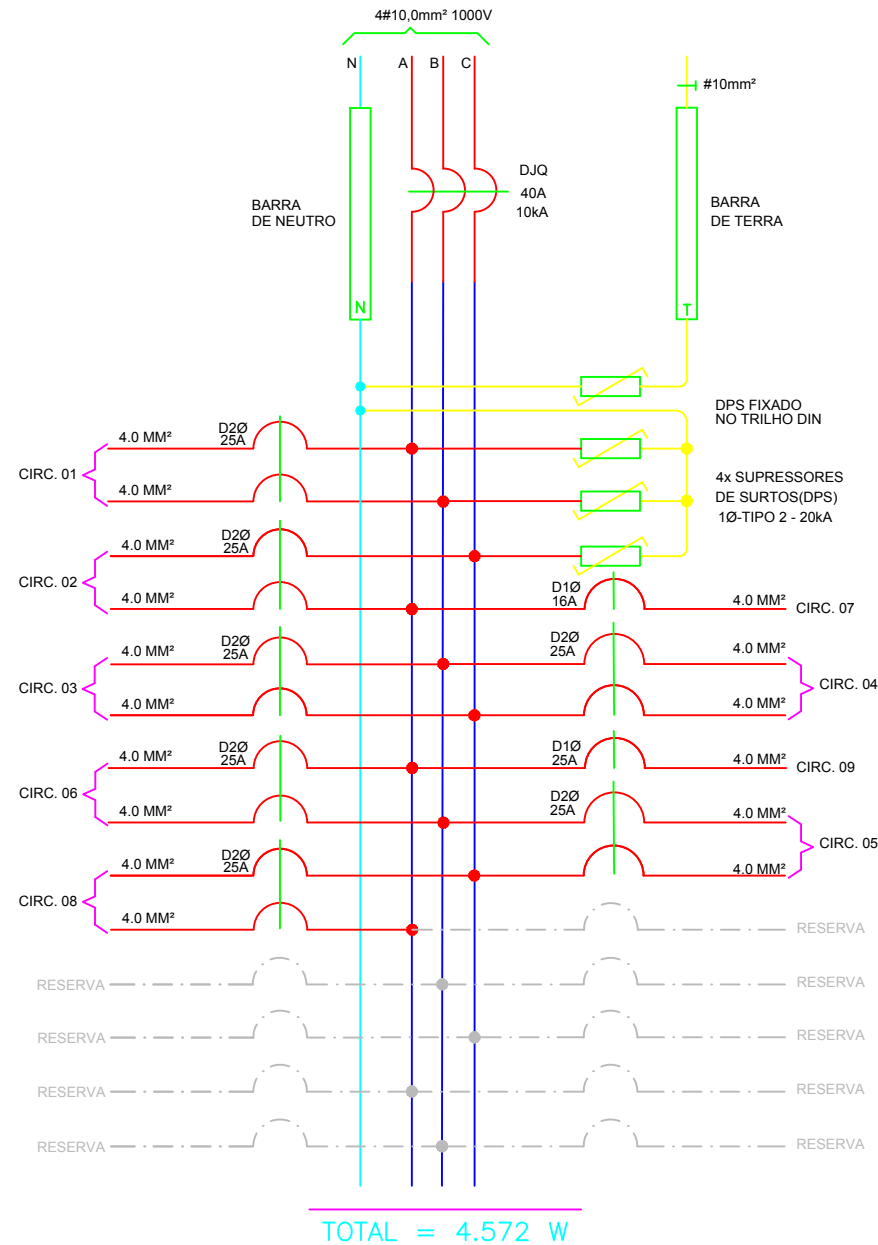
4#10,0mm² 1000V

N A B C

#10mm²

DJQ
40A
10kA

BARRA DE NEUTRO

BARRA DE TERRA

N

T

DPS FIXADO NO TRILHO DIN

4x SUPRESSORES DE SURTOS(DPS) 1Ø-TIPO 2 - 20kA

CIRC. 01
4.0 MM² D2Ø 25A
4.0 MM²

CIRC. 02
4.0 MM² D2Ø 25A
4.0 MM²

D1Ø 16A 4.0 MM² CIRC. 07

CIRC. 03
4.0 MM² D2Ø 25A
4.0 MM²

D2Ø 25A 4.0 MM²
4.0 MM² CIRC. 04

CIRC. 06
4.0 MM² D2Ø 25A
4.0 MM²

D1Ø 25A 4.0 MM² CIRC. 09

D2Ø 25A 4.0 MM²
4.0 MM² CIRC. 05

CIRC. 08
4.0 MM² D2Ø 25A
4.0 MM²

RESERVA

RESERVA RESERVA
RESERVA RESERVA
RESERVA RESERVA
RESERVA RESERVA

TOTAL = 4.572 W